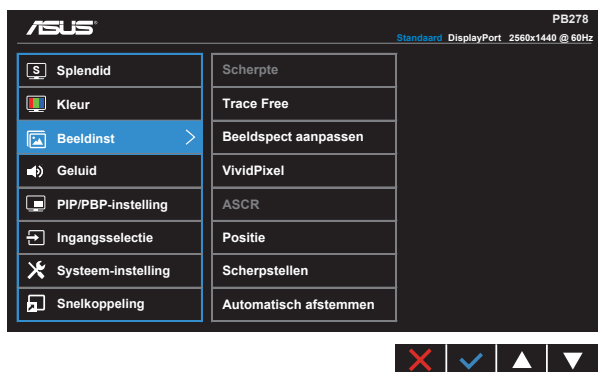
/ISUS

PB278

Standaard DisplayPort 2560x1440 @ 60Hz

Splendid
Kleur
Beeldinst
Geluid
PIP/PBP-instelling
Ingangsselectie
Systeem-instelling
Snelkoppeling

Scherpte
Trace Free
Beeldspect aanpassen
VividPixel
ASCR
Positie
Scherpstellen
Automatisch afstemmen